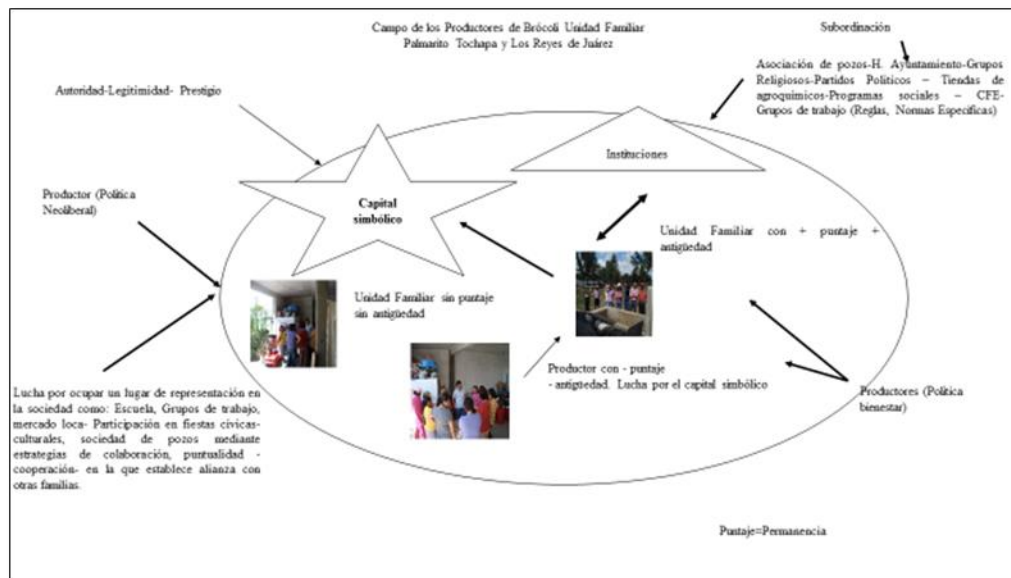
Campo de los Productores de Brócoli Unidad Familiar
Palmarito Tochapa y Los Reyes de Juárez

Subordinación

Asociación de pozos-H. Ayuntamiento-Grupos Religiosos-Partidos Políticos – Tiendas de agroquímicos-Programas sociales – CFE-Grupos de trabajo (Reglas, Normas Específicas)

Autoridad-Legitimidad- Prestigio

Instituciones

Capital simbólico

Productor (Política Neoliberal)

Unidad Familiar con + puntaje + antigüedad

Unidad Familiar sin puntaje sin antigüedad

Productor con - puntaje - antigüedad. Lucha por el capital simbólico

Productores (Política bienestar)

Lucha por ocupar un lugar de representación en la sociedad como: Escuela, Grupos de trabajo, mercado loca- Participación en fiestas cívicas-culturales, sociedad de pozos mediante estrategias de colaboración, puntualidad - cooperación- en la que establece alianza con otras familias.

Puntaje=Permanencia